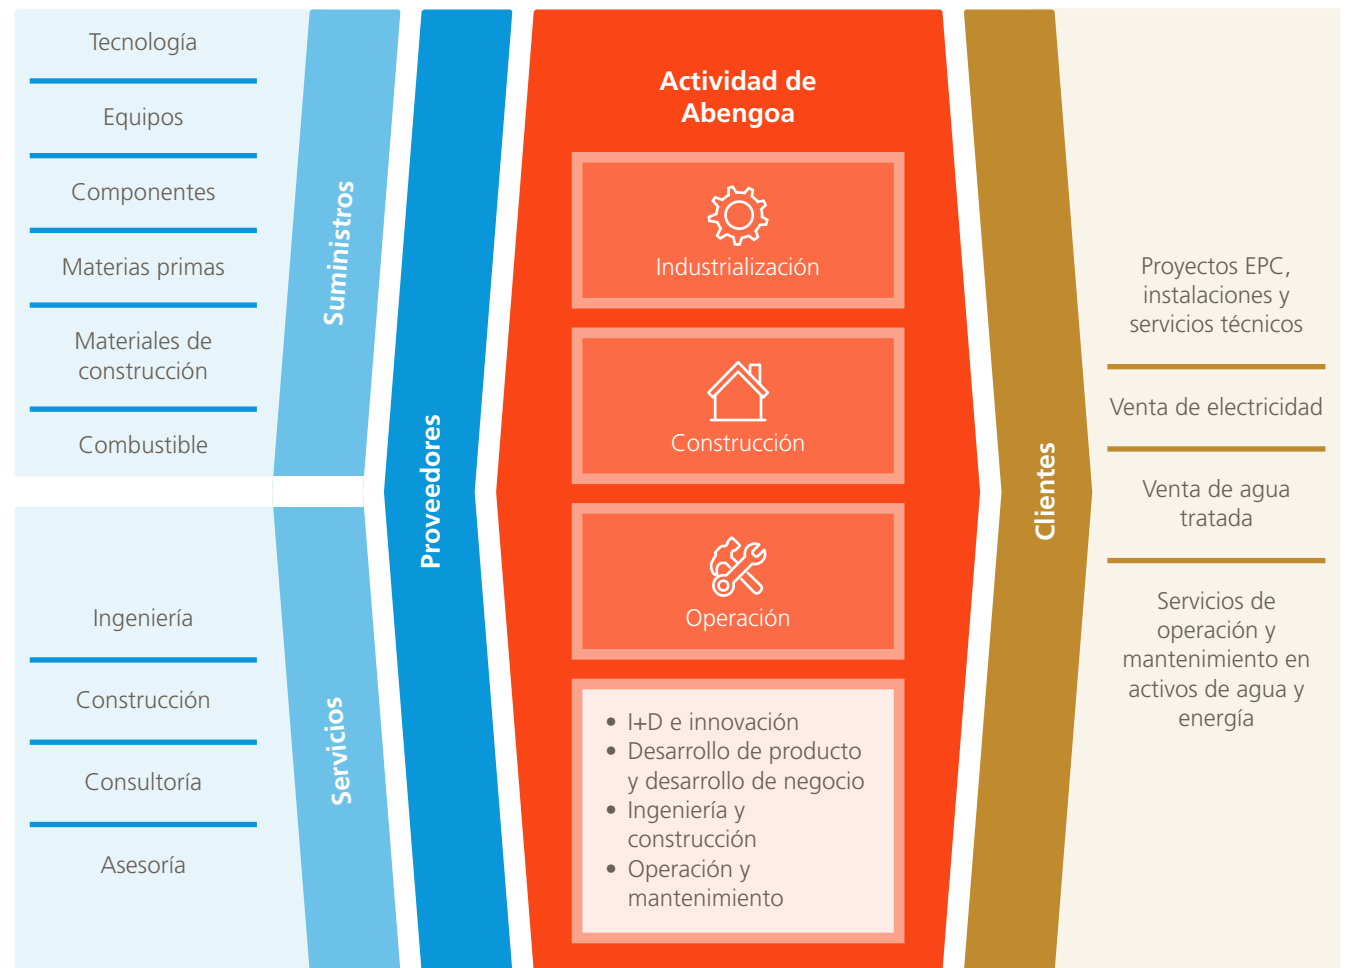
Tecnología

Equipos

Componentes

Materias primas

Materiales de construcción

Combustible

Suministros

Ingeniería

Construcción

Consultoría

Asesoría

Servicios

Proveedores

Actividad de Abengoa

Industrialización

Construcción

Operación

- I+D e innovación
- Desarrollo de producto y desarrollo de negocio
- Ingeniería y construcción
- Operación y mantenimiento

Clientes

Proyectos EPC, instalaciones y servicios técnicos

Venta de electricidad

Venta de agua tratada

Servicios de operación y mantenimiento en activos de agua y energía